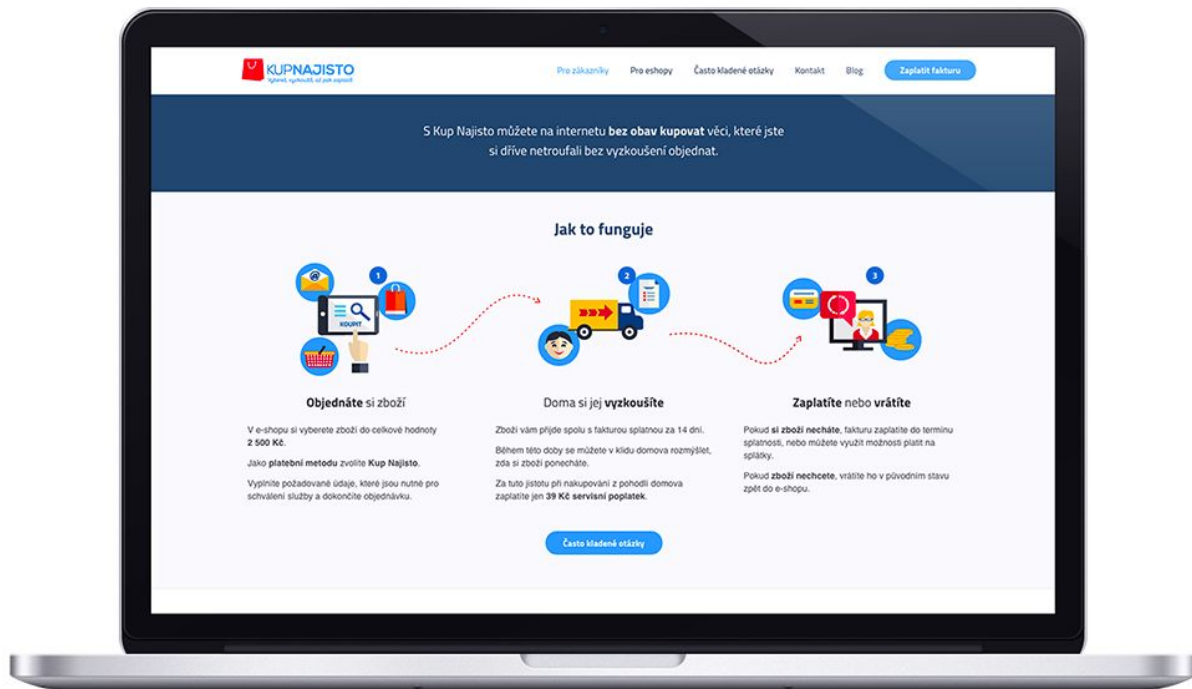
KUPNAJISTO
Vyberď, vyzkoušej, až pak zaplať

Pro zákazníky   Pro eshopy   Často kladené otázky   Kontakt   Blog   Zaplatit fakturu

S Kup Najisto můžete na internetu **bez obav kupovat** věci, které jste si dříve netroufali bez vyzkoušení objednat.

Jak to funguje

1
KOUPIT

2

3

**Objednáte** si zboží

V e-shopu si vyberete zboží do celkové hodnoty **2 500 Kč**.

Jako **platební metodu** zvolíte **Kup Najisto**.

Vyplníte požadované údaje, které jsou nutné pro schválení služby a dokončíte objednávku.

Doma si jej **vyzkoušíte**

Zboží vám přijde spolu s fakturou splatnou za 14 dní.

Během této doby se můžete v klidu domova rozmyslet, zda si zboží ponecháte.

Za tuto jistotu při nakupování z pohodlí domova zaplatíte jen **39 Kč servisní poplatek**.

**Zaplatíte** nebo **vrátíte**

Pokud **si zboží necháte**, fakturu zaplatíte do termínu splatnosti, nebo můžete využít možnosti platit na splátky.

Pokud **zboží nechcete**, vrátíte ho v původním stavu zpět do e-shopu.

Často kladené otázky